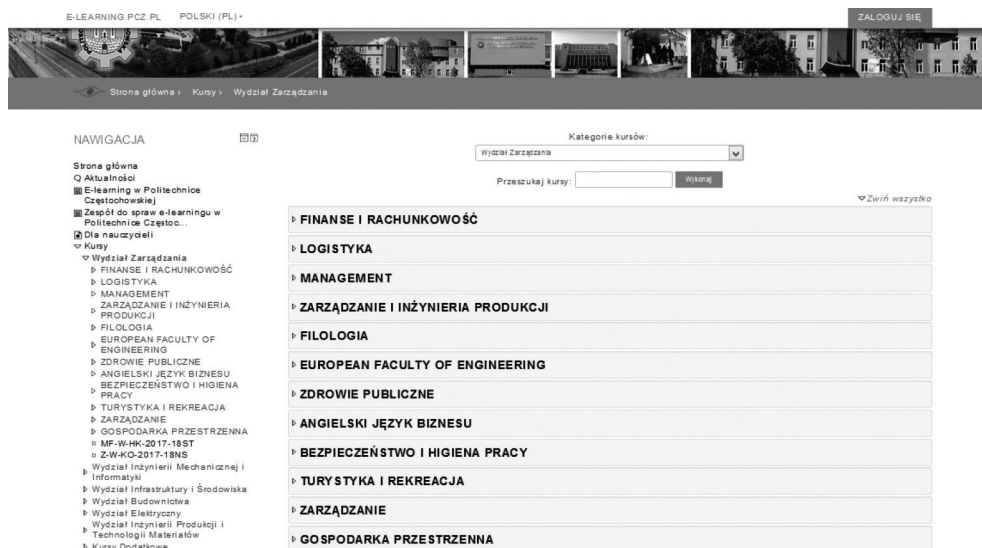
E-LEARNING.PCZ.PL POLSKI (PL)

ZALOGUJ SIĘ

Strona główna › Kursy › Wydział Zarządzania

NAWIGACJA

Strona główna
Aktualności
E-learning w Politechnice Częstochowskiej
Zespół do spraw e-learningu w Politechnice Częstoc...
Dla nauczycieli
Kursy
Wydział Zarządzania
FINANSE I RACHUNKOWOŚĆ
LOGISTYKA
MANAGEMENT
ZARZĄDZANIE I INŻYNIERIA PRODUKCJI
FILOLOGIA
EUROPEAN FACULTY OF ENGINEERING
ZDROWIE PUBLICZNE
ANGIELSKI JĘZYK BIZNESU
BEZPIECZEŃSTWO I HIGIENA PRACY
TURYSTYKA I REKREACJA
ZARZĄDZANIE
GOSPODARKA PRZESTRZENNA
MF-W-HK-2017-18ST
Z-W-KO-2017-18NS
Wydział Inżynierii Mechanicznej i Informatyki
Wydział Infrastruktury i Środowiska
Wydział Budownictwa
Wydział Elektryczny
Wydział Inżynierii Produkcji i Technologii Materiałów
Kursy Dodatkowe

Kategorie kursów:
Wydział Zarządzania
Przeszukaj kursy: Wykonaj
Zwiń wszystko

FINANSE I RACHUNKOWOŚĆ
LOGISTYKA
MANAGEMENT
ZARZĄDZANIE I INŻYNIERIA PRODUKCJI
FILOLOGIA
EUROPEAN FACULTY OF ENGINEERING
ZDROWIE PUBLICZNE
ANGIELSKI JĘZYK BIZNESU
BEZPIECZEŃSTWO I HIGIENA PRACY
TURYSTYKA I REKREACJA
ZARZĄDZANIE
GOSPODARKA PRZESTRZENNA